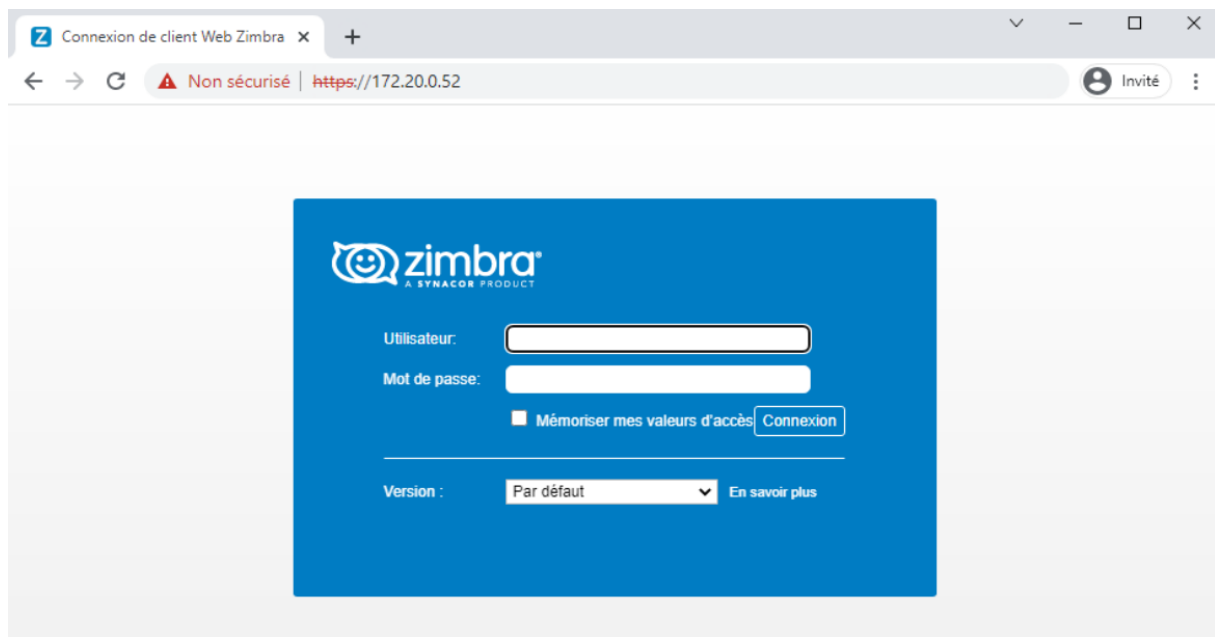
Connexion de client Web Zimbra ×
+

Non sécurisé | https://172.20.0.52

Invité

zimbra
A SYNACOR PRODUCT

Utilisateur:

Mot de passe:

Mémoriser mes valeurs d'accès Connexion

Version : Par défaut En savoir plus